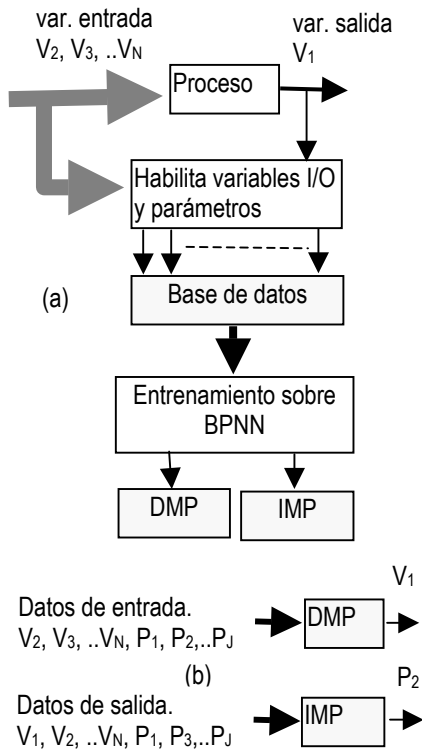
var. entrada
$V_2$, $V_3$, ..$V_N$

var. salida
$V_1$

Proceso

Habilita variables I/O y parámetros

(a)

Base de datos

Entrenamiento sobre BPNN

DMP

IMP

$V_1$

Datos de entrada.
$V_2$, $V_3$, ..$V_N$, $P_1$, $P_2$,..$P_J$

DMP

(b)

$P_2$

Datos de salida.
$V_1$, $V_2$, ..$V_N$, $P_1$, $P_3$,..$P_J$

IMP